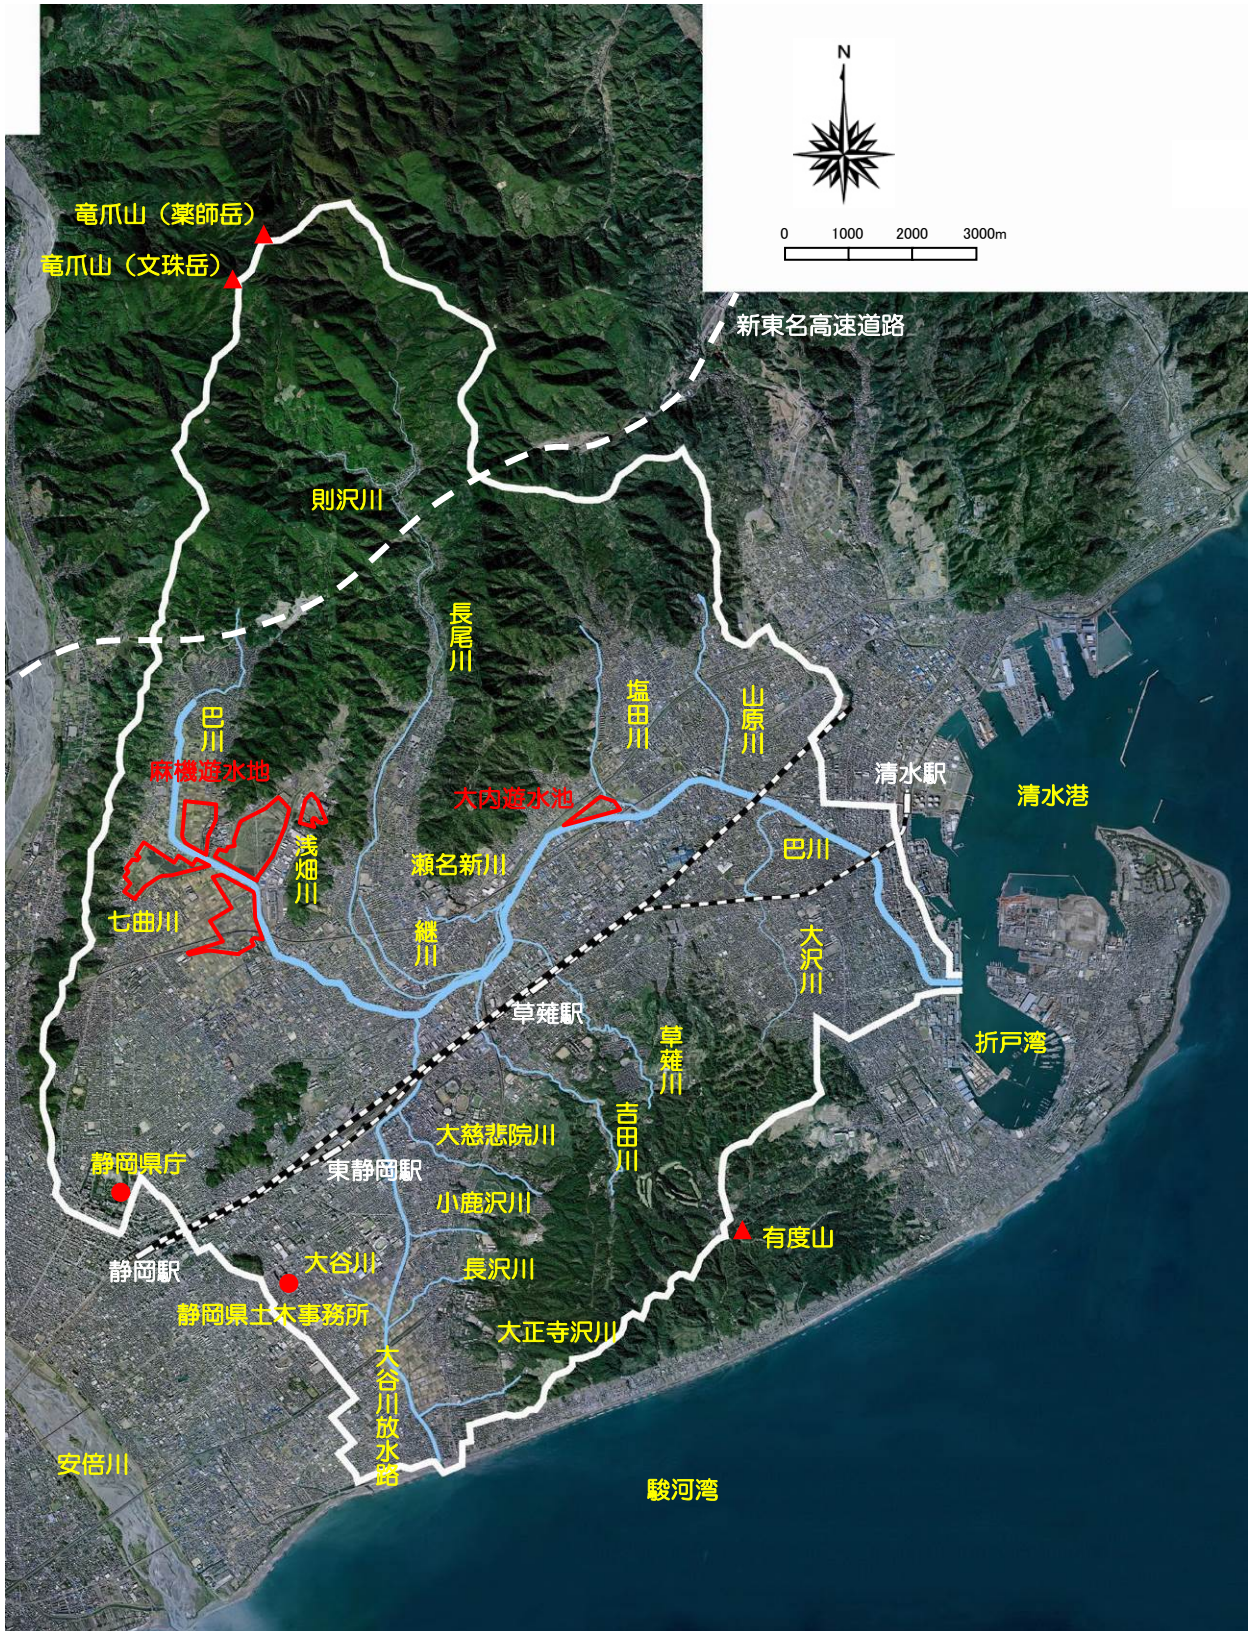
N

0 1000 2000 3000m

竜爪山（薬師岳）
竜爪山（文珠岳）
新東名高速道路
則沢川
長尾川
塩田川
山原川
巴川
麻機遊水地
浅畑川
七曲川
大内遊水池
瀬名新川
継川
清水駅
清水港
巴川
大沢川
草薙駅
折戸湾
草薙川
吉田川
大慈悲院川
静岡県庁
東静岡駅
小鹿沢川
有度山
静岡駅
大谷川
長沢川
静岡県土木事務所
大正寺沢川
大谷川放水路
安倍川
駿河湾